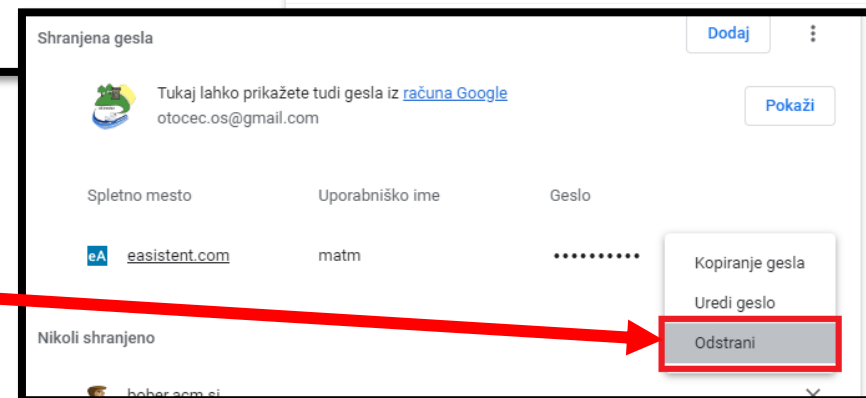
Shranjena gesla

Dodaj

Tukaj lahko prikažete tudi gesla iz računa Google
otocec.os@gmail.com

Pokaži

Spletno mesto | Uporabniško ime | Geslo

eA easistent.com matm ••••••••••

Kopiranje gesla
Uredi geslo
Odstrani

Nikoli shranjeno

bober.acm.si